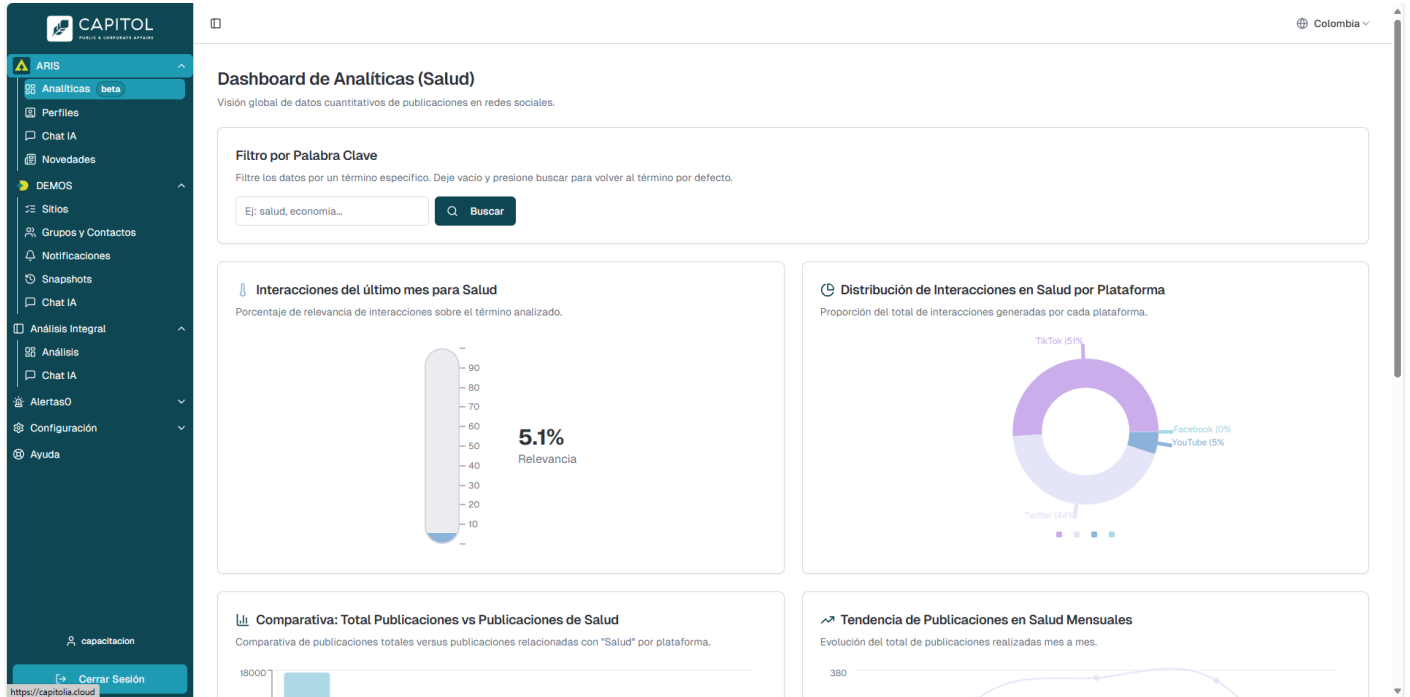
CAPITOL
PUBLIC & CORPORATE AFFAIRS

ARIS
Analíticas beta
Perfiles
Chat IA
Novedades
DEMOS
Sitios
Grupos y Contactos
Notificaciones
Snapshots
Chat IA
Análisis Integral
Análisis
Chat IA
AlertasO
Configuración
Ayuda

capacitacion
Cerrar Sesión
https://capitolia.cloud

Colombia

Dashboard de Analíticas (Salud)
Visión global de datos cuantitativos de publicaciones en redes sociales.

Filtro por Palabra Clave
Filtre los datos por un término específico. Deje vacío y presione buscar para volver al término por defecto.
Ej: salud, economía...
Buscar

Interacciones del último mes para Salud
Porcentaje de relevancia de interacciones sobre el término analizado.
90
80
70
60
50
40
30
20
10
5.1%
Relevancia

Distribución de Interacciones en Salud por Plataforma
Proporción del total de interacciones generadas por cada plataforma.
TikTok (51%
Facebook (0%
YouTube (5%
Twitter (44%

Comparativa: Total Publicaciones vs Publicaciones de Salud
Comparativa de publicaciones totales versus publicaciones relacionadas con "Salud" por plataforma.
18000

Tendencia de Publicaciones en Salud Mensuales
Evolución del total de publicaciones realizadas mes a mes.
380